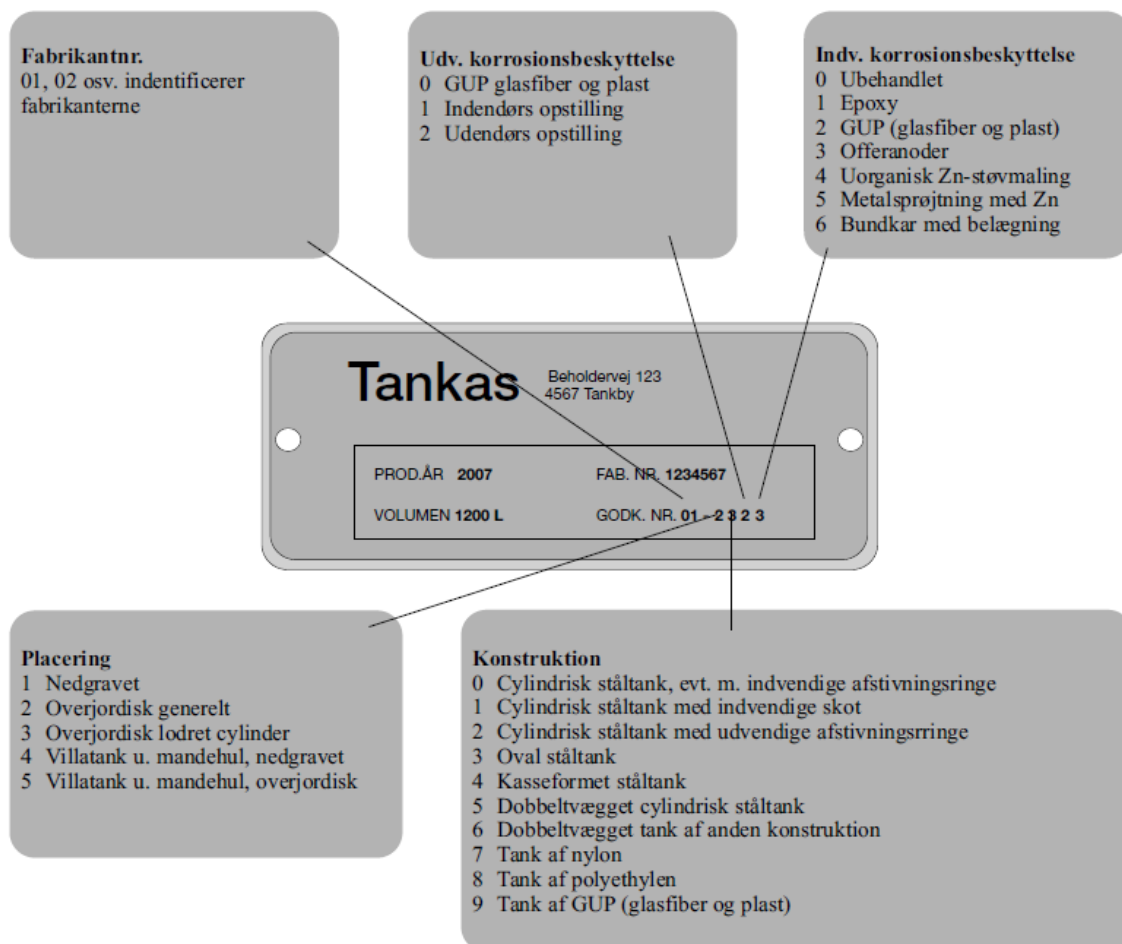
**Fabrikantnr.**
01, 02 osv. indentificerer fabrikanterne

**Udv. korrosionsbeskyttelse**
0 GUP glasfiber og plast
1 Indendørs opstilling
2 Udendørs opstilling

**Indv. korrosionsbeskyttelse**
0 Ubehandlet
1 Epoxy
2 GUP (glasfiber og plast)
3 Offeranoder
4 Uorganisk Zn-støvmaling
5 Metalsprøjtning med Zn
6 Bundkar med belægning

Tankas
Beholdervej 123
4567 Tankby

PROD.ÅR **2007**
FAB. NR. **1234567**
VOLUMEN **1200 L**
GODK. NR. **01 - 2 3 2 3**

**Placering**
1 Nedgravet
2 Overjordisk generelt
3 Overjordisk lodret cylinder
4 Villatank u. mandehul, nedgravet
5 Villatank u. mandehul, overjordisk

**Konstruktion**
0 Cylindrisk ståltank, evt. m. indvendige afstivningsringe
1 Cylindrisk ståltank med indvendige skot
2 Cylindrisk ståltank med udvendige afstivningsrringe
3 Oval ståltank
4 Kasseformet ståltank
5 Dobbeltvægget cylindrisk ståltank
6 Dobbeltvægget tank af anden konstruktion
7 Tank af nylon
8 Tank af polyethylen
9 Tank af GUP (glasfiber og plast)